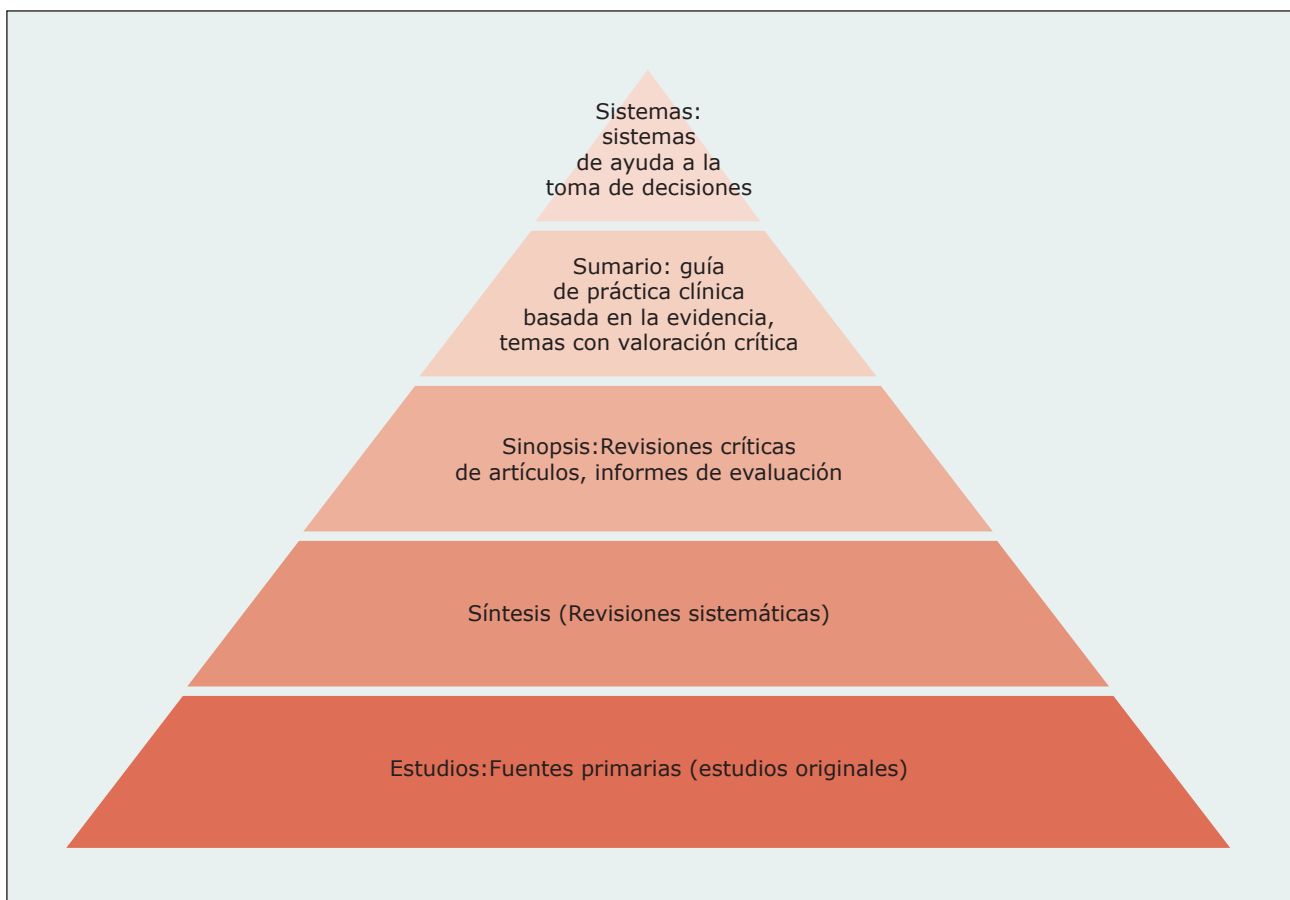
Sistemas: sistemas de ayuda a la toma de decisiones

Sumario: guía de práctica clínica basada en la evidencia, temas con valoración crítica

Sinopsis:Revisiones críticas de artículos, informes de evaluación

Síntesis (Revisiones sistemáticas)

Estudios:Fuentes primarias (estudios originales)